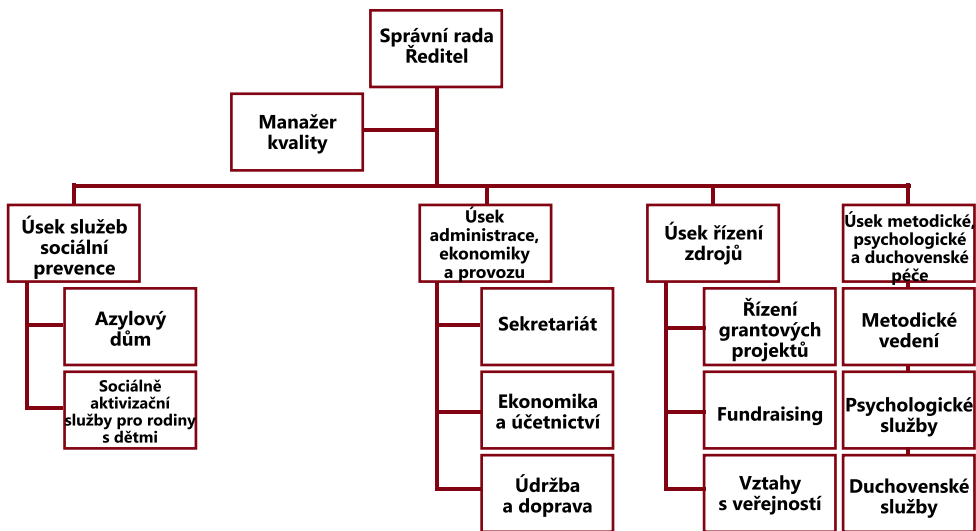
Správní rada
Ředitel

Manažer kvality

Úsek služeb sociální prevence

Azylový dům

Sociálně aktivizační služby pro rodiny s dětmi

Úsek administrace, ekonomiky a provozu

Sekretariát

Ekonomika a účetnictví

Údržba a doprava

Úsek řízení zdrojů

Řízení grantových projektů

Fundraising

Vztahy s veřejností

Úsek metodické, psychologické a duchovenské péče

Metodické vedení

Psychologické služby

Duchovenské služby